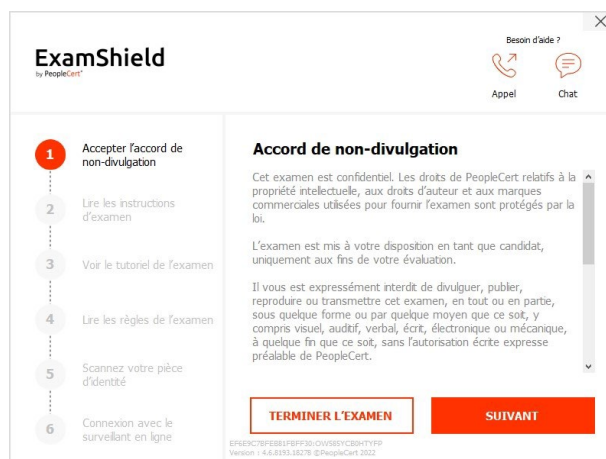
ExamShield
by PeopleCert

Besoin d'aide ?

Appel

Chat

1 Accepter l'accord de non-divulgation

2 Lire les instructions d'examen

3 Voir le tutoriel de l'examen

4 Lire les règles de l'examen

5 Scannez votre pièce d'identité

6 Connexion avec le surveillant en ligne

Accord de non-divulgation

Cet examen est confidentiel. Les droits de PeopleCert relatifs à la propriété intellectuelle, aux droits d'auteur et aux marques commerciales utilisées pour fournir l'examen sont protégés par la loi.

L'examen est mis à votre disposition en tant que candidat, uniquement aux fins de votre évaluation.

Il vous est expressément interdit de divulguer, publier, reproduire ou transmettre cet examen, en tout ou en partie, sous quelque forme ou par quelque moyen que ce soit, y compris visuel, auditif, verbal, écrit, électronique ou mécanique, à quelque fin que ce soit, sans l'autorisation écrite expresse préalable de PeopleCert.

TERMINER L'EXAMEN

SUIVANT

EF6E9C7BFE881FBFF30:OWS85YCB0HTYFP
Version : 4.6.8193.18278 ©PeopleCert 2022